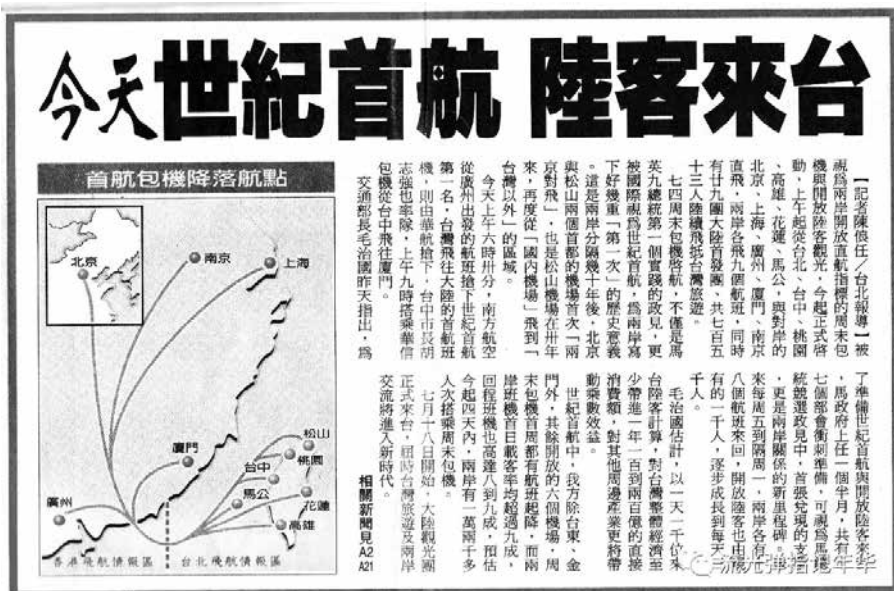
今天世紀首航 陸客來台

首航包機降落航點

北京
南京
上海
松山
桃園
廈門
台中
馬公
花蓮
高雄
廣州
香港飛航情報區
台北飛航情報區

【記者陳俍任／台北報導】被視為兩岸開放直航指標的周末包機與開放陸客觀光，今起正式啟動，上午起從台北、台中、桃園、高雄、花蓮、馬公，與對岸的北京、上海、廣州、廈門、南京直飛，兩岸各飛九個航班，同時有十九團大陸旅行團，共七百五十三人陸續抵台觀光旅遊。

七四周末包機首航，不僅是馬英九總統第一個實踐的政見，更被國際視為世紀首航，為兩岸寫下好幾項「第一次」的歷史意義。這是兩岸分隔幾十年後，北京與松山兩個首都的機場首次「兩京對飛」，也是松山機場在廿年來，再度從「國內機場」飛到「台灣以外」的區域。

今天上午六時卅分，南方航空從廣州出發的航班搶下世紀首航第一名，台灣飛往大陸的首航班機，則由華航搶下，台中市長胡志強也率隊，上午九時搭華信包機從台中飛往廈門。

交通部長毛治國昨天指出，為了準備世紀首航與開放陸客來台，馬政府上任一個半月，共有十七個部會衝刺準備，可視為馬總統競選政見中，首張兌現的支票，更是兩岸關係的新里程碑。未來每周五到周一，兩岸各有十八個航班來回，開放陸客也由每日的一千人，逐步成長到每天三千人。

毛治國估計，以一天一千位陸客計算，對台灣整體經濟至少帶進一年一百到兩百億的直接消費額，對其他周邊產業更將帶動乘數效益。

世紀首航中，我方除台東、金門外，其餘開放的六個機場，周末包機首周都有航班起降，而兩岸班機首日載客率均超過九成，回程班機也高達八到九成，預估今起四天內，兩岸有一萬兩千多人次搭乘周末包機。

七月十八日開始，大陸觀光團正式來台，屆時台灣旅遊及兩岸交流將進入新時代。

相關新聞見A2 A21